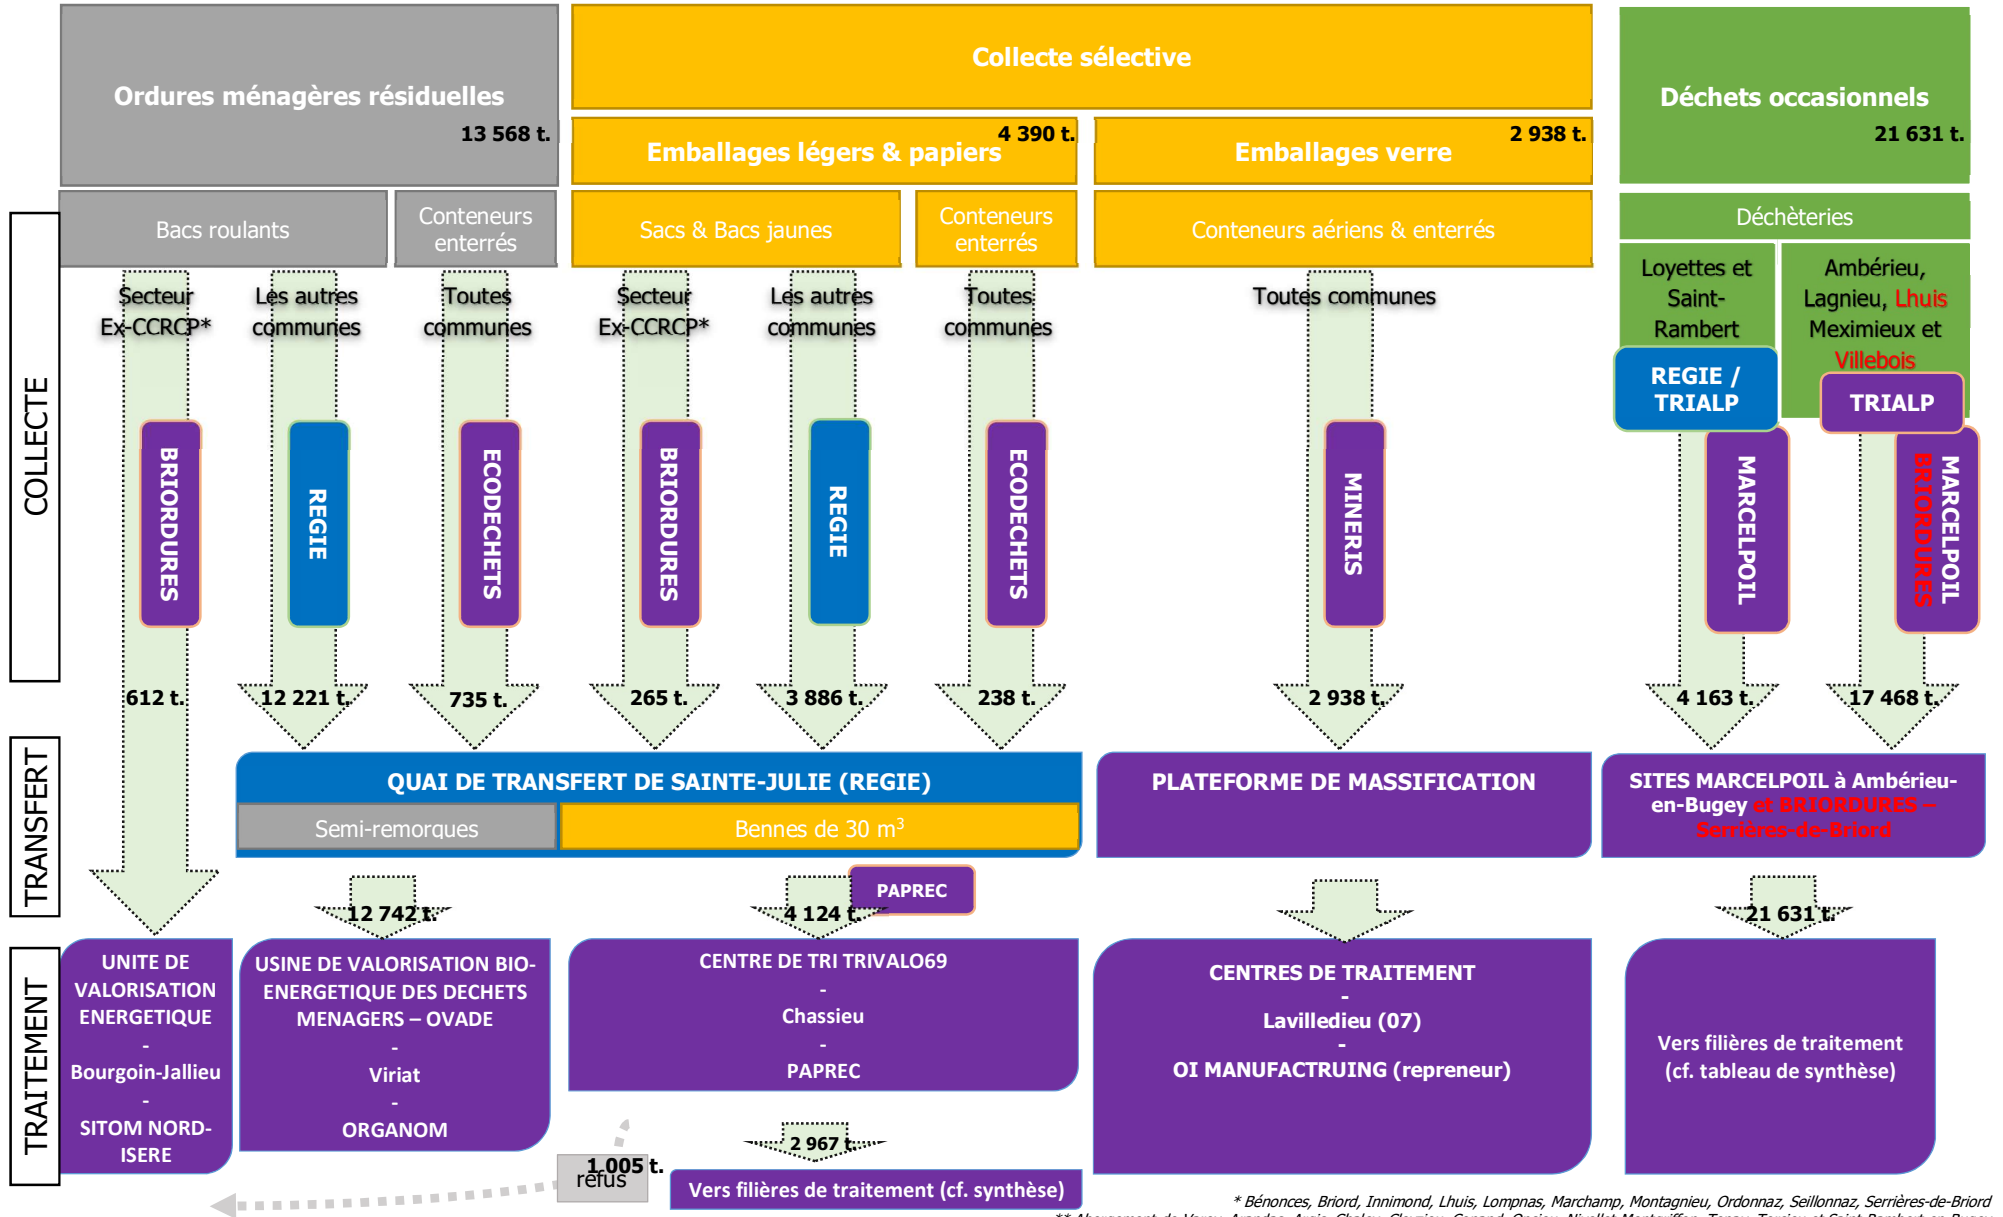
Ordures ménagères résiduelles
13 568 t.

Collecte sélective

Emballages légers & papiers 4 390 t.

Emballages verre 2 938 t.

Déchets occasionnels
21 631 t.

Bacs roulants
Conteneurs enterrés
Sacs & Bacs jaunes
Conteneurs enterrés
Conteneurs aériens & enterrés
Déchèteries

COLLECTE

Secteur Ex-CCRCP*
Les autres communes
Toutes communes
Secteur Ex-CCRCP*
Les autres communes
Toutes communes
Toutes communes
Loyettes et Saint-Rambert
Ambérieu, Lagnieu, Lhuis Meximieux et Villebois

REGIE / TRIALP
TRIALP

BRIORDURES
REGIE
ECODECHETS
BRIORDURES
REGIE
ECODECHETS
MINERIS
MARCELPOIL
BRIORDURES MARCELPOIL

612 t.
12 221 t.
735 t.
265 t.
3 886 t.
238 t.
2 938 t.
4 163 t.
17 468 t.

TRANSFERT

QUAI DE TRANSFERT DE SAINTE-JULIE (REGIE)
Semi-remorques
Bennes de 30 m$^3$

PLATEFORME DE MASSIFICATION

SITES MARCELPOIL à Ambérieu-en-Bugey et BRIORDURES – Serrières-de-Briord

12 742 t.
PAPREC
4 124 t.
21 631 t.

TRAITEMENT

UNITE DE VALORISATION ENERGETIQUE
-
Bourgoin-Jallieu
-
SITOM NORD-ISERE

USINE DE VALORISATION BIO-ENERGETIQUE DES DECHETS MENAGERS – OVADE
-
Viriat
-
ORGANOM

CENTRE DE TRI TRIVALO69
-
Chassieu
-
PAPREC

CENTRES DE TRAITEMENT
-
Lavilledieu (07)
-
OI MANUFACTRUING (repreneur)

Vers filières de traitement (cf. tableau de synthèse)

1 005 t.
refus

2 967 t.

Vers filières de traitement (cf. synthèse)

* Bénonces, Briord, Innimond, Lhuis, Lompnas, Marchamp, Montagnieu, Ordonnaz, Seillonnaz, Serrières-de-Briord
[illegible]